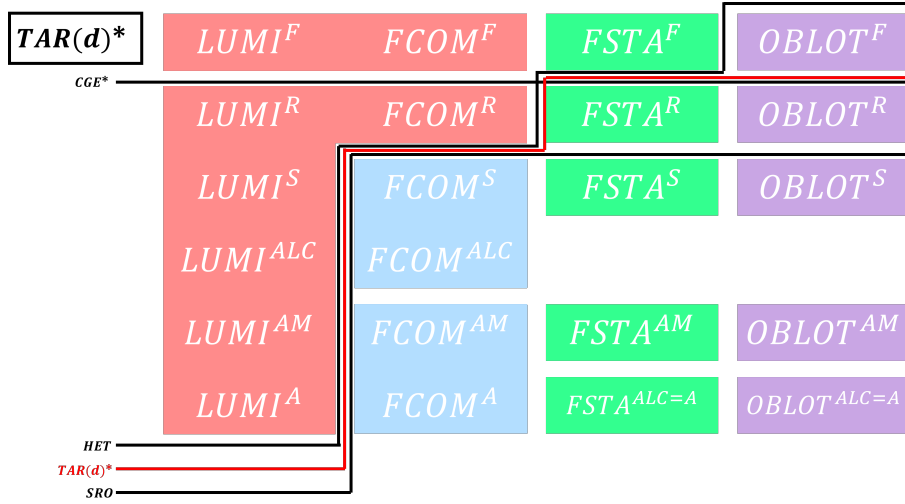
$TAR(d)^*$

$LUMI^F$ $FCOM^F$ $FSTA^F$ $OBLOT^F$

$CGE^*$

$LUMI^R$ $FCOM^R$ $FSTA^R$ $OBLOT^R$

$LUMI^S$ $FCOM^S$ $FSTA^S$ $OBLOT^S$

$LUMI^{ALC}$ $FCOM^{ALC}$

$LUMI^{AM}$ $FCOM^{AM}$ $FSTA^{AM}$ $OBLOT^{AM}$

$LUMI^A$ $FCOM^A$ $FSTA^{ALC=A}$ $OBLOT^{ALC=A}$

$HET$

$TAR(d)^*$

$SRO$